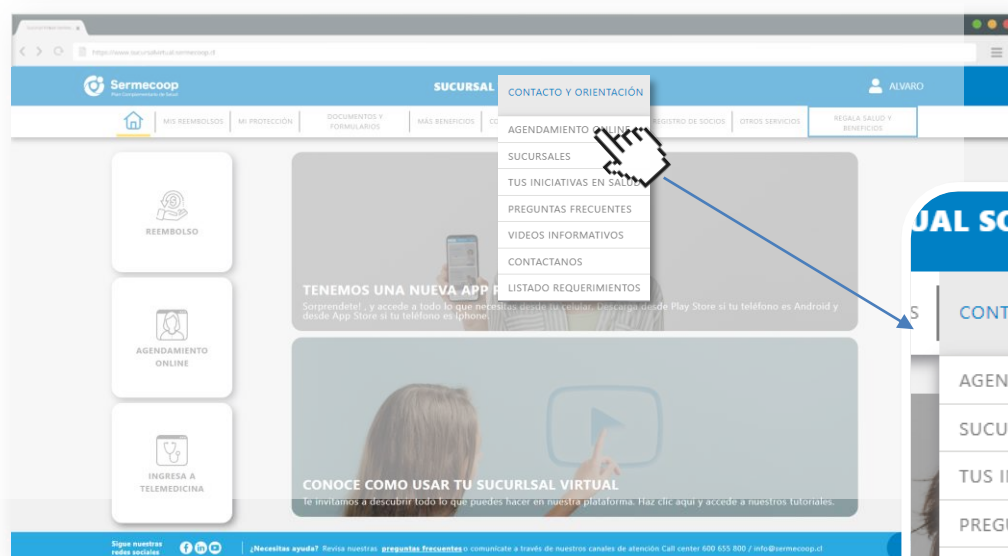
https://www.sucursalvirtual.sermecoop.cl

Sermecoop
Plan Complementario de Salud

SUCURSAL

CONTACTO Y ORIENTACIÓN

ALVARO

MIS REEMBOLSOS | MI PROTECCIÓN | DOCUMENTOS Y FORMULARIOS | MÁS BENEFICIOS | CO | REGISTRO DE SOCIOS | OTROS SERVICIOS | REGALA SALUD Y BENEFICIOS

AGENDAMIENTO ONLINE
SUCURSALES
TUS INICIATIVAS EN SALUD
PREGUNTAS FRECUENTES
VIDEOS INFORMATIVOS
CONTACTANOS
LISTADO REQUERIMIENTOS

REEMBOLSO

AGENDAMIENTO ONLINE

INGRESA A TELEMEDICINA

TENEMOS UNA NUEVA APP P
Sorprendete! , y accede a todo lo que necesitas desde tu celular. Descarga desde Play Store si tu teléfono es Android y desde App Store si tu teléfono es iphone

CONOCE COMO USAR TU SUCURLSAL VIRTUAL
Te invitamos a descubrir todo lo que puedes hacer en nuestra plataforma. Haz clic aquí y accede a nuestros tutoriales.

Sigue nuestras redes sociales

¿Necesitas ayuda? Revisa nuestras preguntas frecuentes o comunicate a través de nuestros canales de atención Call center 600 655 800 / info@sermecoop.cl

UAL SC
S
CONT
AGEN
SUCU
TUS II
PREGU